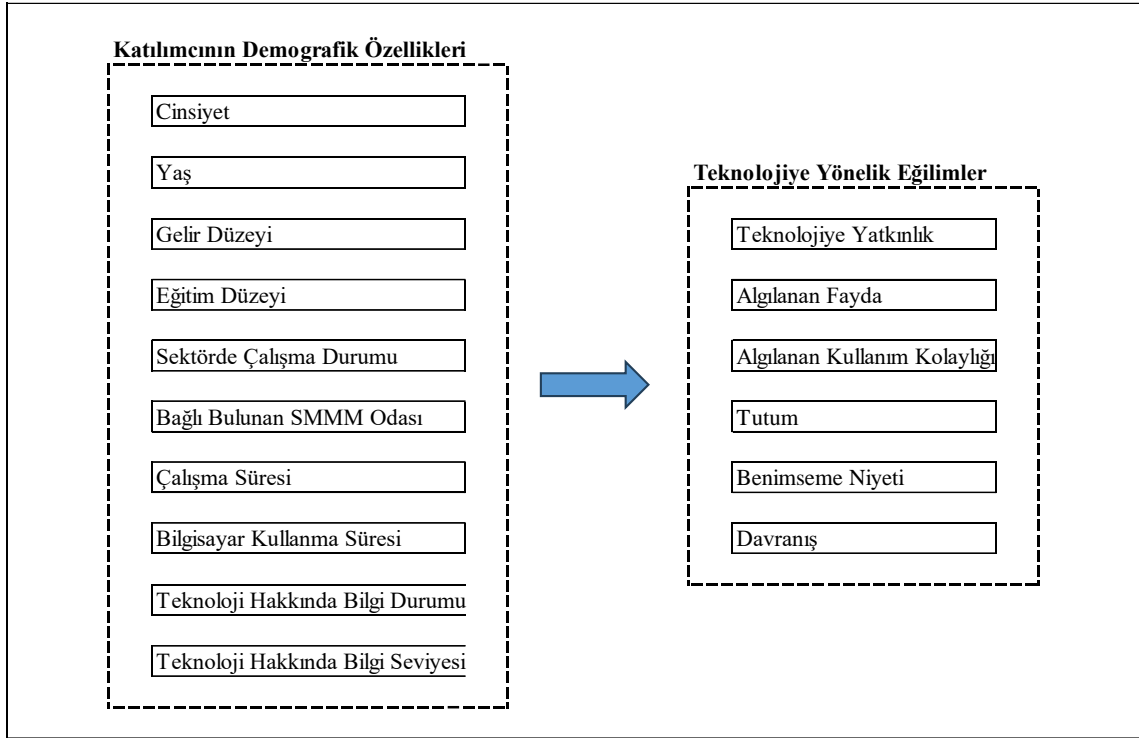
Katılımcının Demografik Özellikleri

Cinsiyet

Yaş

Gelir Düzeyi

Eğitim Düzeyi

Sektörde Çalışma Durumu

Bağlı Bulunan SMMM Odası

Çalışma Süresi

Bilgisayar Kullanma Süresi

Teknoloji Hakkında Bilgi Durumu

Teknoloji Hakkında Bilgi Seviyesi

Teknolojiye Yönelik Eğilimler

Teknolojiye Yatkınlık

Algılanan Fayda

Algılanan Kullanım Kolaylığı

Tutum

Benimseme Niyeti

Davranış